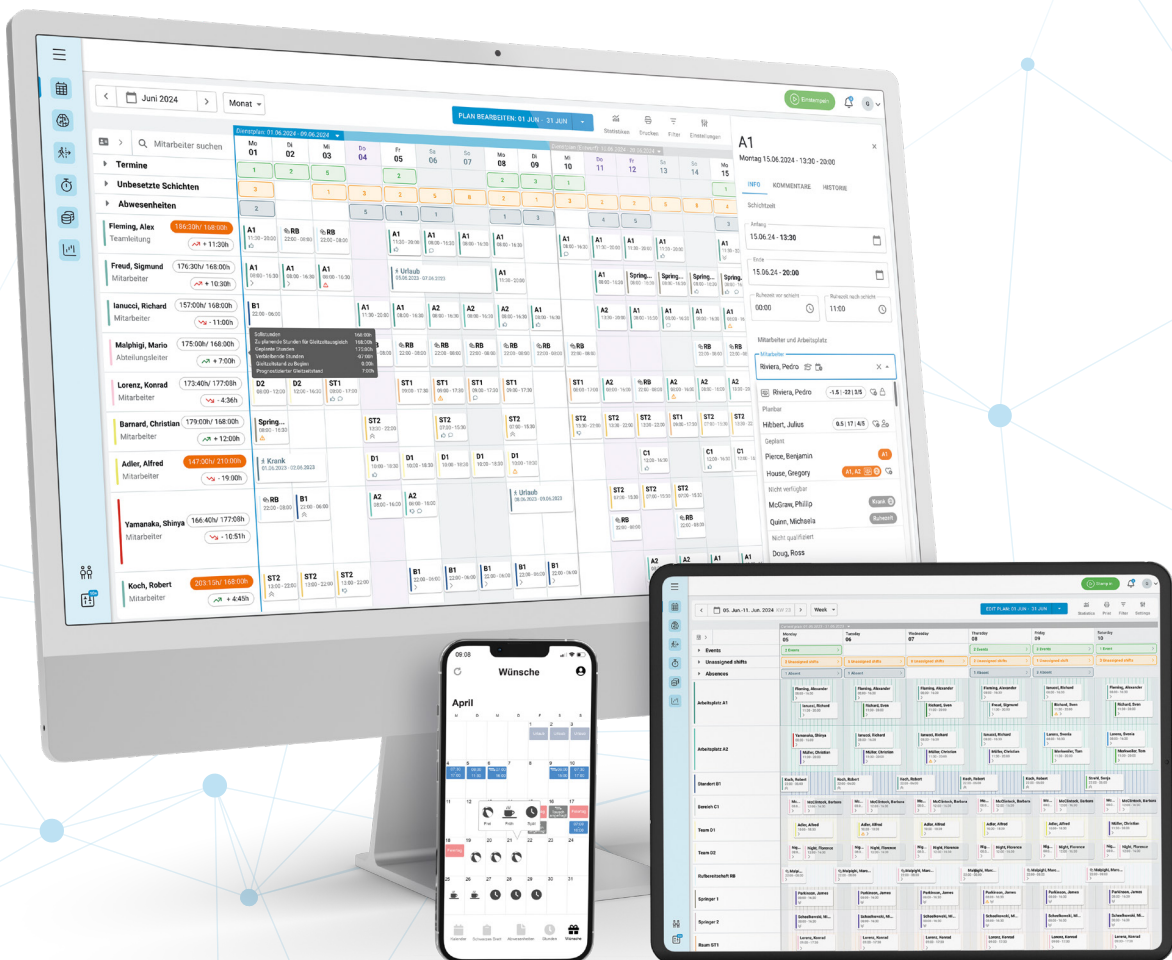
Juni 2024
Monat
PLAN BEARBEITEN: 01 JUN - 31 JUN
Statistiken
Drucken
Filter
Einstellungen
Einsatzplan
Mitarbeiter suchen
Dienstplan: 01.06.2024 - 09.06.2024
Mo 01
Di 02
Mi 03
Do 04
Fr 05
Sa 06
So 07
Mo 08
Di 09
Mi 10
Do 11
Fr 12
Sa 13
So 14
Mo 15
Termine
Unbesetzte Schichten
Abwesenheiten
Fleming, Alex
Teamleitung
186:30h/ 168:00h
+ 11:30h
Freud, Sigmund
Mitarbeiter
176:30h/ 168:00h
+ 10:30h
Ianucci, Richard
Mitarbeiter
157:00h/ 168:00h
- 11:00h
Malphigi, Mario
Abteilungsleiter
175:00h/ 168:00h
+ 7:00h
Lorenz, Konrad
Mitarbeiter
173:40h/ 177:00h
- 4:36h
Barnard, Christian
Mitarbeiter
179:00h/ 168:00h
+ 12:00h
Adler, Alfred
Mitarbeiter
147:00h/ 210:00h
- 19:00h
Yamanaka, Shinya
Mitarbeiter
166:40h/ 177:00h
- 10:51h
Koch, Robert
Mitarbeiter
203:15h/ 168:00h
+ 4:45h
Urlaub
Krank
Spring...
A1
Montag 15.06.2024 - 13:30 - 20:00
INFO
KOMMENTARE
HISTORIE
Schichtzeit
Anfang
15.06.24 - 13:30
Ende
15.06.24 - 20:00
Ruhezeit vor Schicht
00:00
Ruhezeit nach Schicht
11:00
Mitarbeiter und Arbeitsplatz
Mitarbeiter
Riviera, Pedro
Riviera, Pedro
Planbar
Hibbert, Julius
Geplant
Pierce, Benjamin
House, Gregory
Nicht verfügbar
McGraw, Phillip
Krank
Quinn, Michaela
Ruhezeit
Nicht qualifiziert
Doug, Ross
09:08
Wünsche
April
Kalender
Schwarzes Brett
Abwesenheiten
Stunden
Wünsche
05. Jun - 11. Jun, 2024
Week
EDIT PLAN: 01 JUN - 31 JUN
Statistics
Print
Filter
Settings
Monday 05
Tuesday 06
Wednesday 07
Thursday 08
Friday 09
Saturday 10
Events
Unassigned shifts
Absences
Arbeitsplatz A1
Arbeitsplatz A2
Standort B1
Bereich C1
Team D1
Team D2
Rufbereitschaft RB
Springer 1
Springer 2
Raum ST1